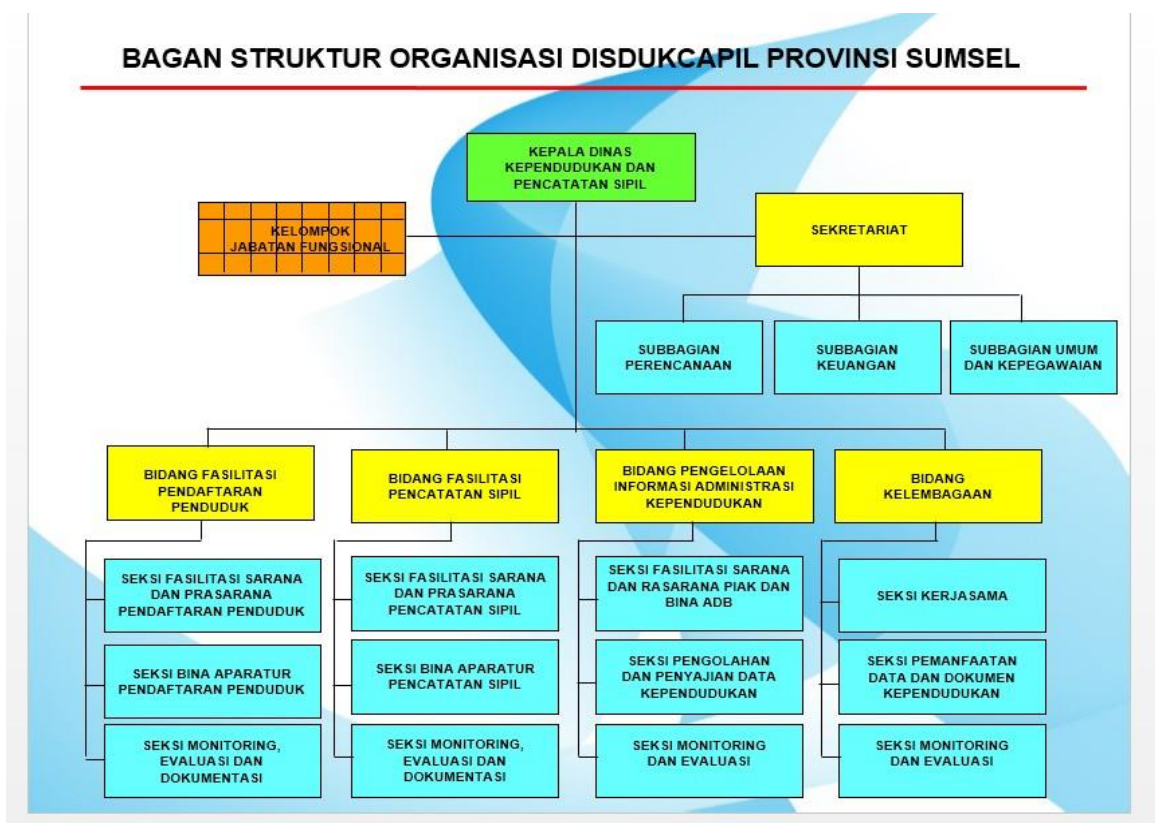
BAGAN STRUKTUR ORGANISASI DISDUKCAPIL PROVINSI SUMSEL

KEPALA DINAS KEPENDUDUKAN DAN PENCATATAN SIPIL

KELOMPOK JABATAN FUNGSIONAL

SEKRETARIAT

SUBBAGIAN PERENCANAAN

SUBBAGIAN KEUANGAN

SUBBAGIAN UMUM DAN KEPEGAWAIAN

BIDANG FASILITASI PENDAFTARAN PENDUDUK

SEKSI FASILITASI SARANA DAN PRASARANA PENDAFTARAN PENDUDUK

SEKSI BINA APARATUR PENDAFTARAN PENDUDUK

SEKSI MONITORING, EVALUASI DAN DOKUMENTASI

BIDANG FASILITASI PENCATATAN SIPIL

SEKSI FASILITASI SARANA DAN PRASARANA PENCATATAN SIPIL

SEKSI BINA APARATUR PENCATATAN SIPIL

SEKSI MONITORING, EVALUASI DAN DOKUMENTASI

BIDANG PENGELOLAAN INFORMASI ADMINISTRASI KEPENDUDUKAN

SEKSI FASILITASI SARANA DAN RASARANA PIAK DAN BINA ADB

SEKSI PENGOLAHAN DAN PENYAJIAN DATA KEPENDUDUKAN

SEKSI MONITORING DAN EVALUASI

BIDANG KELEMBAGAAN

SEKSI KERJASAMA

SEKSI PEMANFAATAN DATA DAN DOKUMEN KEPENDUDUKAN

SEKSI MONITORING DAN EVALUASI